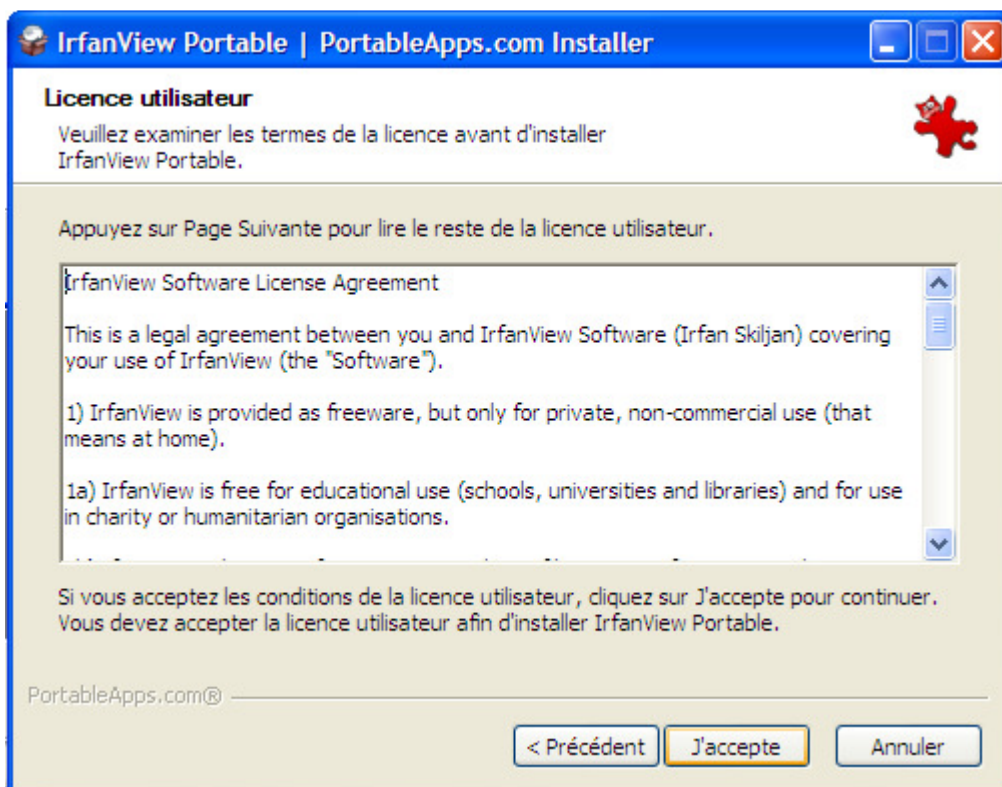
IrfanView Portable | PortableApps.com Installer

Licence utilisateur

Veuillez examiner les termes de la licence avant d'installer IrfanView Portable.

Appuyez sur Page Suivante pour lire le reste de la licence utilisateur.

IrfanView Software License Agreement

This is a legal agreement between you and IrfanView Software (Irfan Skiljan) covering your use of IrfanView (the "Software").

1) IrfanView is provided as freeware, but only for private, non-commercial use (that means at home).

1a) IrfanView is free for educational use (schools, universities and libraries) and for use in charity or humanitarian organisations.

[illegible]

Si vous acceptez les conditions de la licence utilisateur, cliquez sur J'accepte pour continuer. Vous devez accepter la licence utilisateur afin d'installer IrfanView Portable.

PortableApps.com®

< Précédent | J'accepte | Annuler